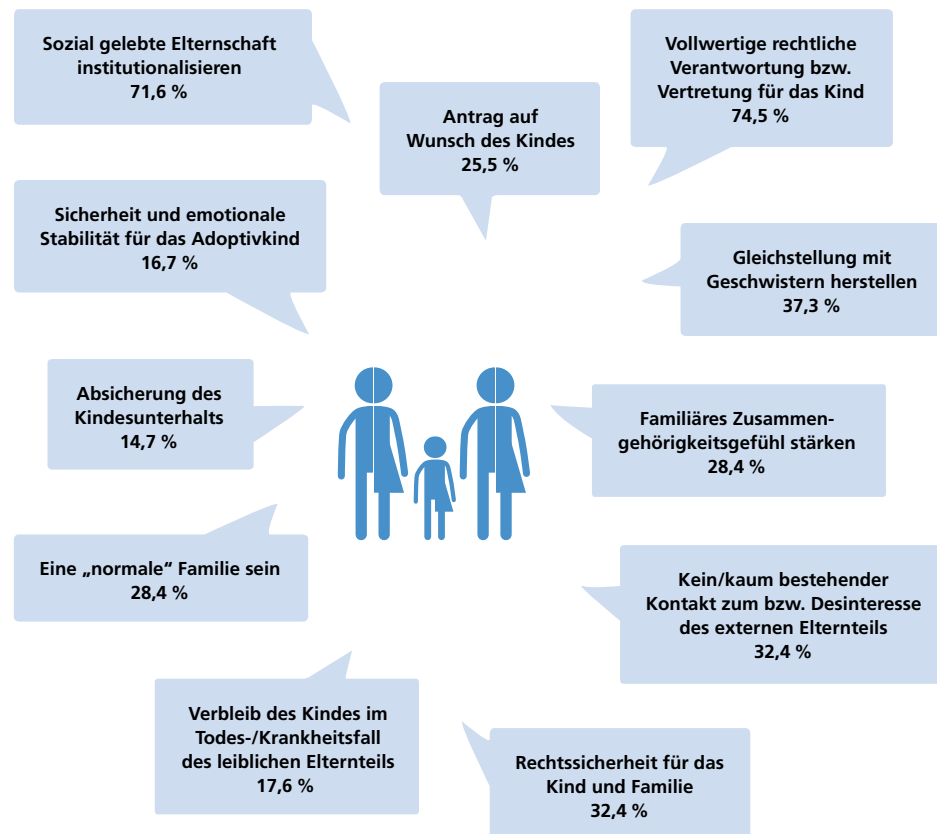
Sozial gelebte Elternschaft institutionalisieren
71,6 %

Antrag auf Wunsch des Kindes
25,5 %

Vollwertige rechtliche Verantwortung bzw. Vertretung für das Kind
74,5 %

Sicherheit und emotionale Stabilität für das Adoptivkind
16,7 %

Gleichstellung mit Geschwistern herstellen
37,3 %

Absicherung des Kindesunterhalts
14,7 %

Familiäres Zusammengehörigkeitsgefühl stärken
28,4 %

Eine „normale“ Familie sein
28,4 %

Kein/kaum bestehender Kontakt zum bzw. Desinteresse des externen Elternteils
32,4 %

Verbleib des Kindes im Todes-/Krankheitsfall des leiblichen Elternteils
17,6 %

Rechtssicherheit für das Kind und Familie
32,4 %